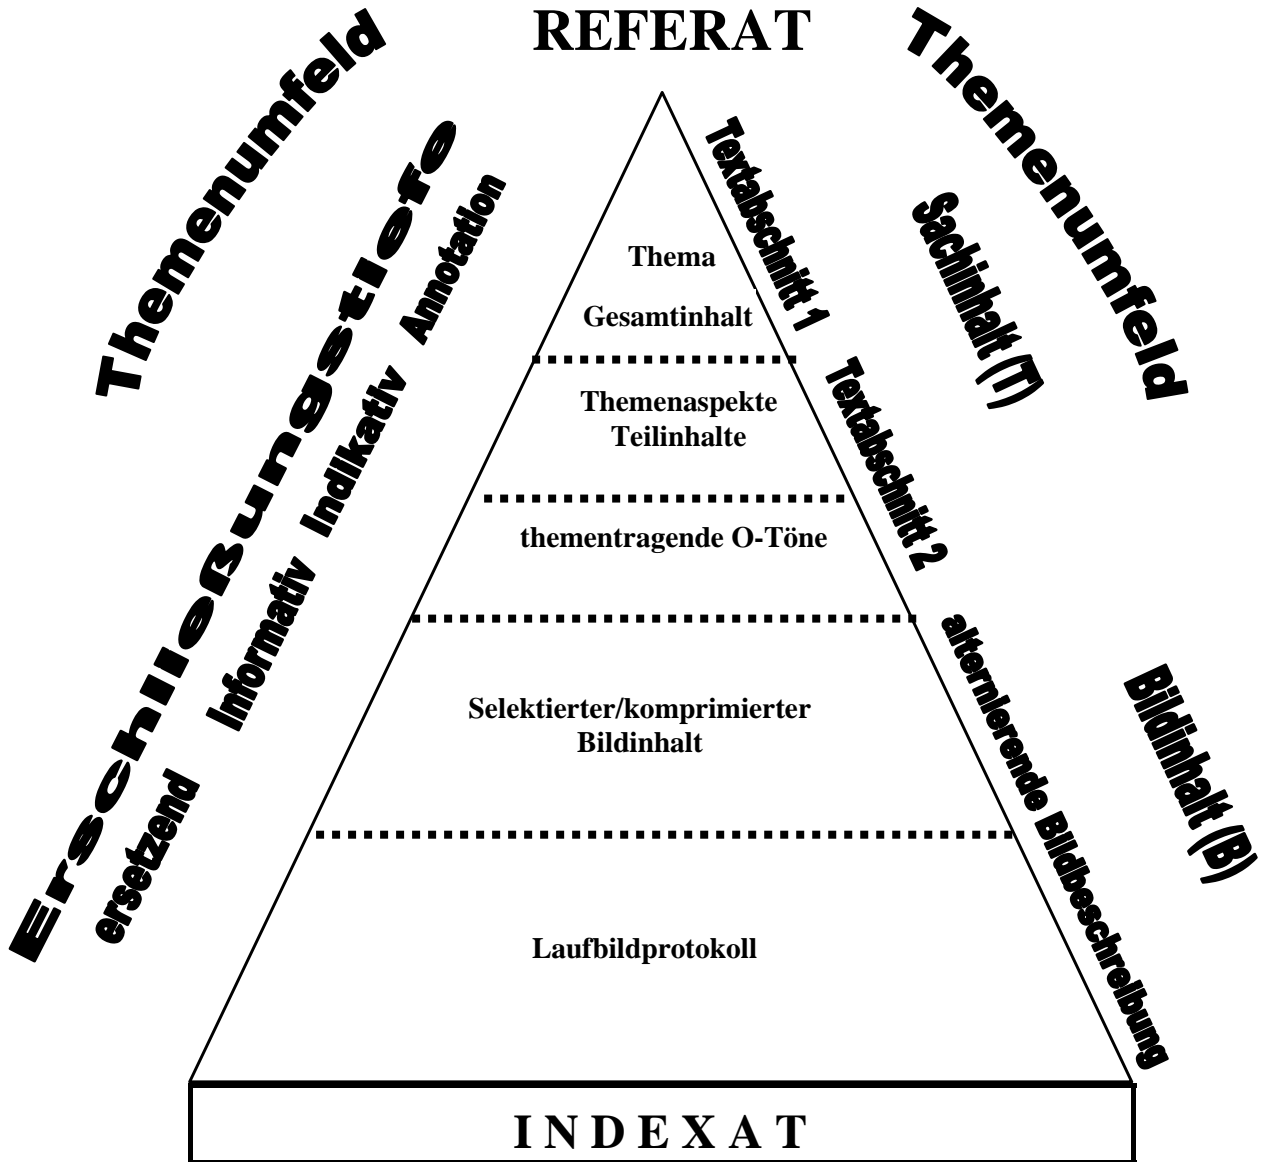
REFERAT

Themenumfeld

Erschließungstiefe

Annotation

Indikativ

Informativ

ersetzend

Themenumfeld

Textabschnitt 1

Sachinhalt (T)

Thema

Gesamtinhalt

Themenaspekte
Teilinhalte

Textabschnitt 2

thementragende O-Töne

alternierende Bildbeschreibung

Bildinhalt (B)

Selektierter/komprimierter
Bildinhalt

Laufbildprotokoll

I N D E X A T